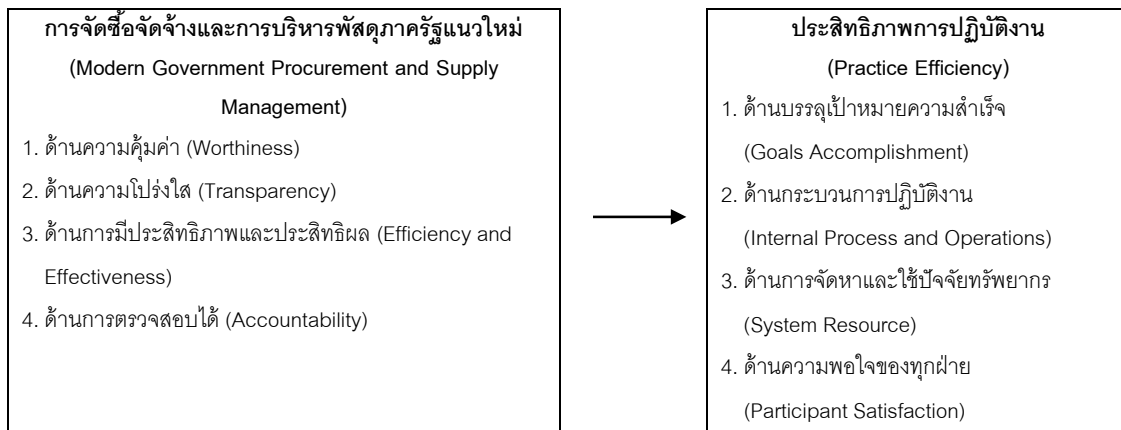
การจัดซื้อจัดจ้างและการบริหารพัสดุภาครัฐแนวใหม่
(Modern Government Procurement and Supply Management)

1. ด้านความคุ้มค่า (Worthiness)
2. ด้านความโปร่งใส (Transparency)
3. ด้านการมีประสิทธิภาพและประสิทธิผล (Efficiency and Effectiveness)
4. ด้านการตรวจสอบได้ (Accountability)

ประสิทธิภาพการปฏิบัติงาน
(Practice Efficiency)

1. ด้านบรรลุเป้าหมายความสำเร็จ (Goals Accomplishment)
2. ด้านกระบวนการปฏิบัติงาน (Internal Process and Operations)
3. ด้านการจัดหาและใช้ปัจจัยทรัพยากร (System Resource)
4. ด้านความพอใจของทุกฝ่าย (Participant Satisfaction)